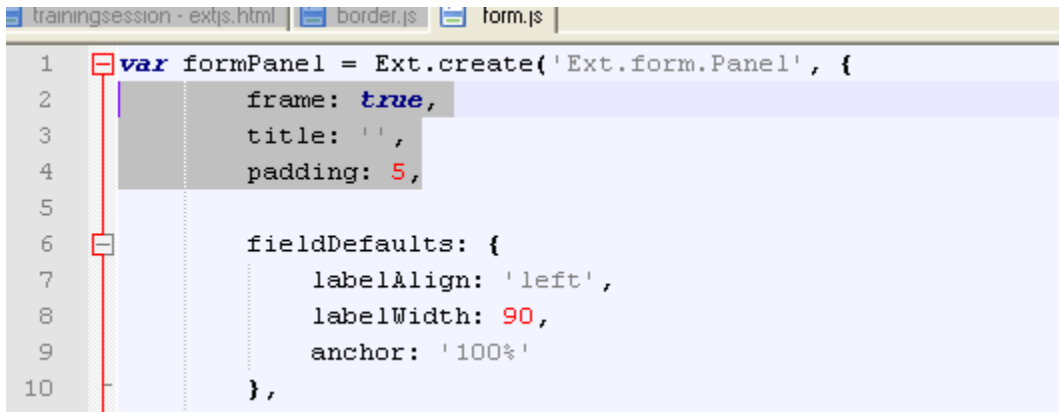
trainingsession - extjs.html | border.js | form.js

1 var formPanel = Ext.create('Ext.form.Panel', {
2 frame: true,
3 title: '',
4 padding: 5,
5
6 fieldDefaults: {
7 labelAlign: 'left',
8 labelWidth: 90,
9 anchor: '100%'
10 },